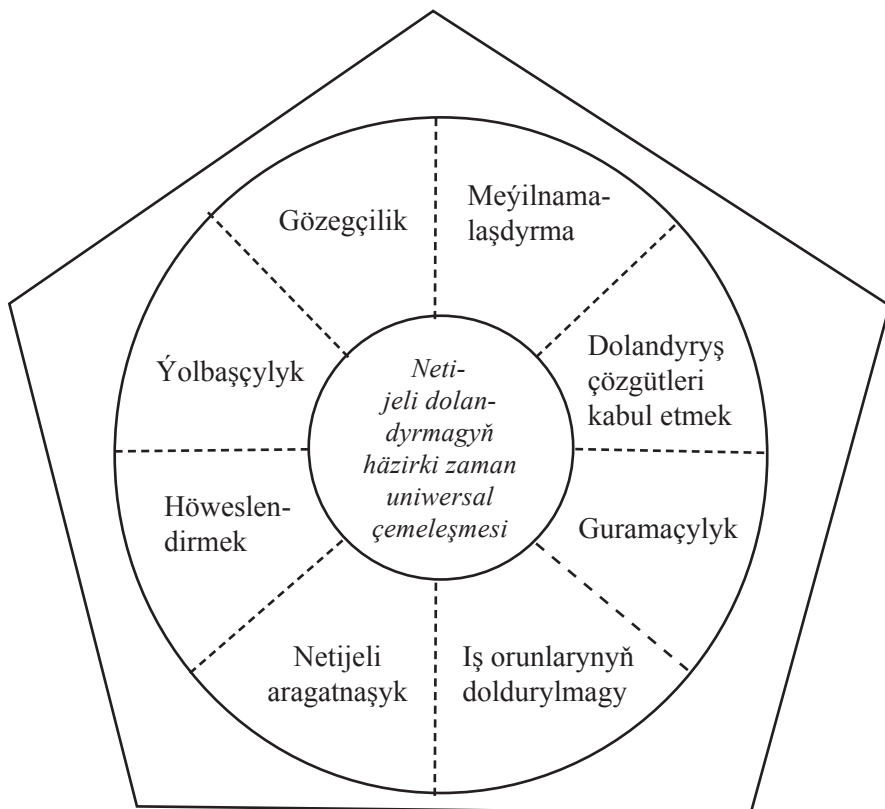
Gözegçilik

Meýilnamalaşdyrma

Ýolbaşçylyk

Netijeli dolandyrmagyň häzirki zaman uniwersal çemeleşmesi

Dolandyryş çözgütleri kabul etmek

Höweslendirmek

Guramaçylyk

Netijeli aragatnaşyk

Iş orunlarynyň doldurylmagy